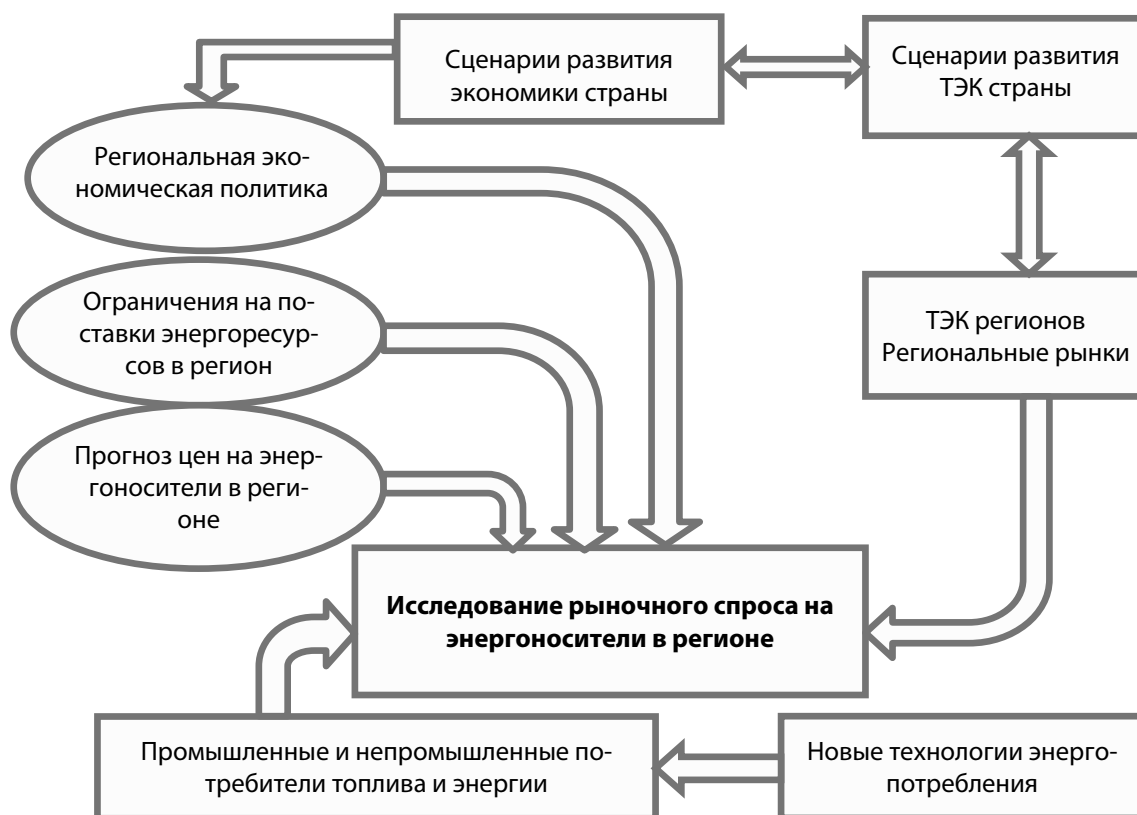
Сценарии развития экономики страны

Сценарии развития ТЭК страны

Региональная экономическая политика

Ограничения на поставки энергоресурсов в регион

ТЭК регионов
Региональные рынки

Прогноз цен на энергоносители в регионе

**Исследование рыночного спроса на энергоносители в регионе**

Промышленные и непромышленные потребители топлива и энергии

Новые технологии энергопотребления